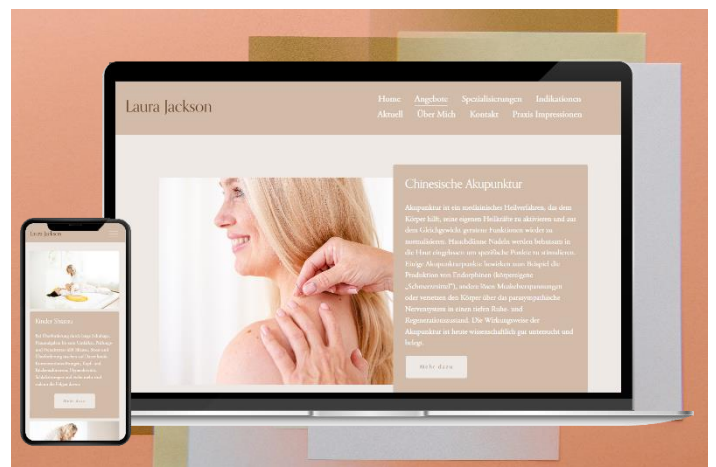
Laura Jackson

Home Angebote Spezialisierungen Indikationen
Aktuell Über Mich Kontakt Praxis Impressionen

Chinesische Akupunktur

Akupunktur ist ein natürliches Heilverfahren, das dem Körper hilft, seine eigenen Heilkräfte zu aktivieren und aus dem Gleichgewicht geratene Funktionen wieder zu normalisieren. Haarfeine Nadeln werden behutsam in die Haut eingebracht um spezifische Punkte zu stimulieren. Einige Akupunkturpunkte bewirken zum Beispiel die Produktion von Endorphinen (körpereigene „Schmerzmittel"), andere lösen Muskelverspannungen oder versetzen den Körper über das parasympathische Nervensystem in einen tiefen Ruhe- und Regenerationszustand. Die Wirkungsweise der Akupunktur ist heute wissenschaftlich gut untersucht und belegt.

Mehr dazu

Laura Jackson

Kinder Tuina

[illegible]

Mehr dazu